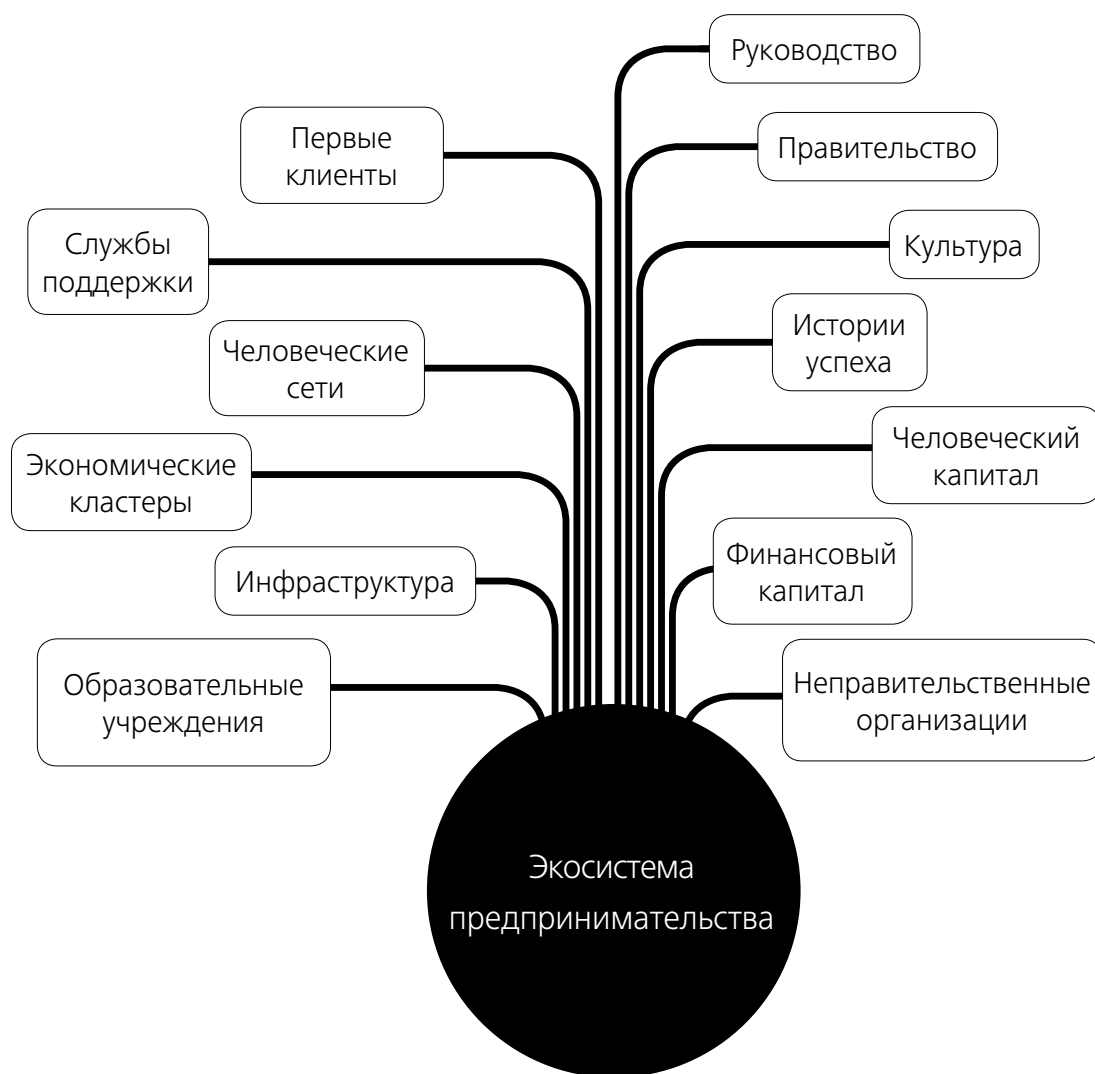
Руководство

Первые клиенты

Правительство

Службы поддержки

Культура

Человеческие сети

Истории успеха

Экономические кластеры

Человеческий капитал

Инфраструктура

Финансовый капитал

Образовательные учреждения

Неправительственные организации

Экосистема предпринимательства